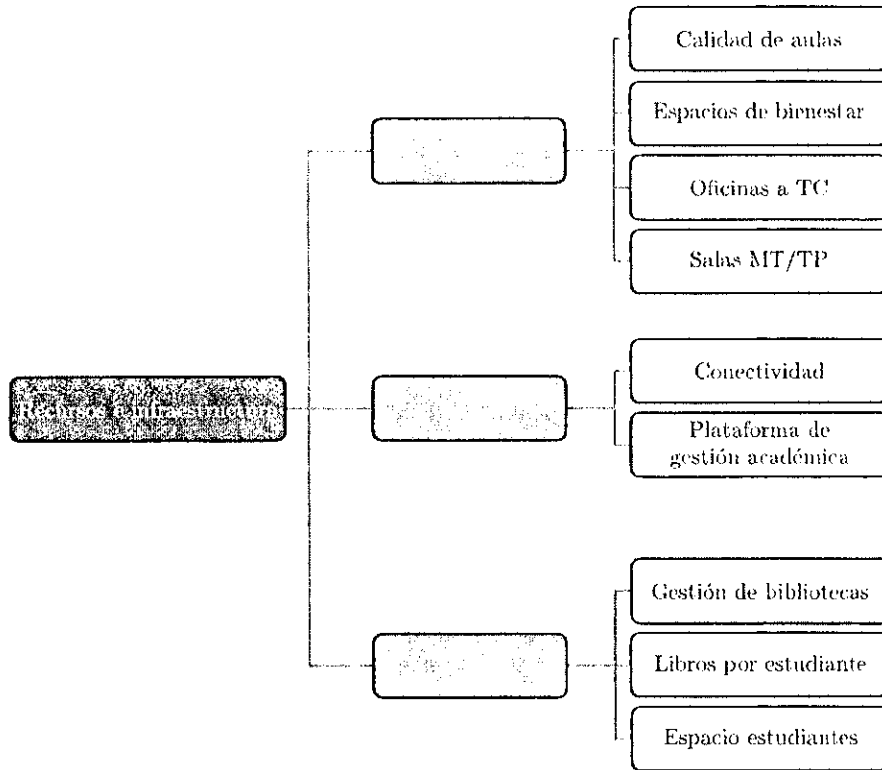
Recursos e infraestructura

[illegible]

Calidad de aulas

Espacios de bienestar

Oficinas a TC

Salas MT/TP

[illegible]

Conectividad

Plataforma de gestión académica

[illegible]

Gestión de bibliotecas

Libros por estudiante

Espacio estudiantes